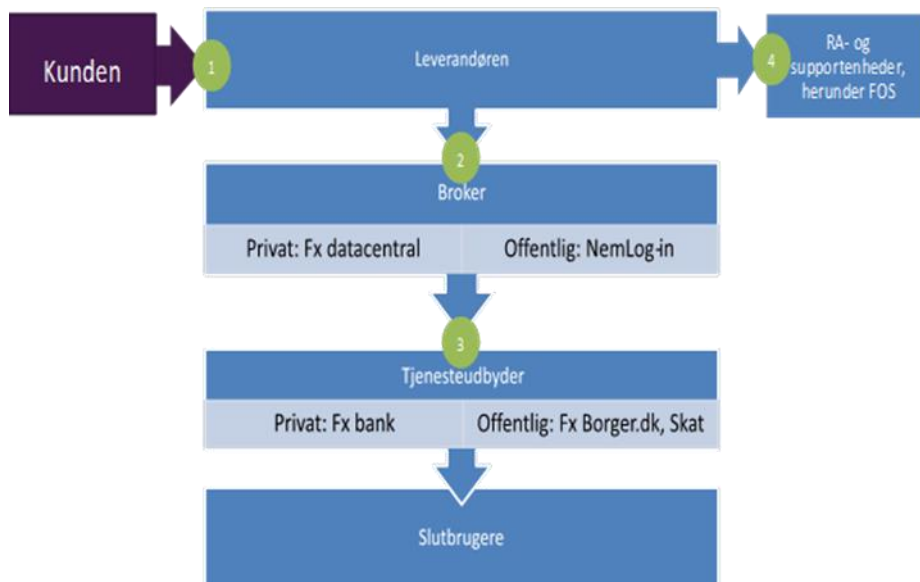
Kunden

1

Leverandøren

4

RA- og supportenheder, herunder FOS

2

Broker

Privat: Fx datacentral

Offentlig: NemLog-in

3

Tjenesteudbyder

Privat: Fx bank

Offentlig: Fx Borger.dk, Skat

Slutbrugere